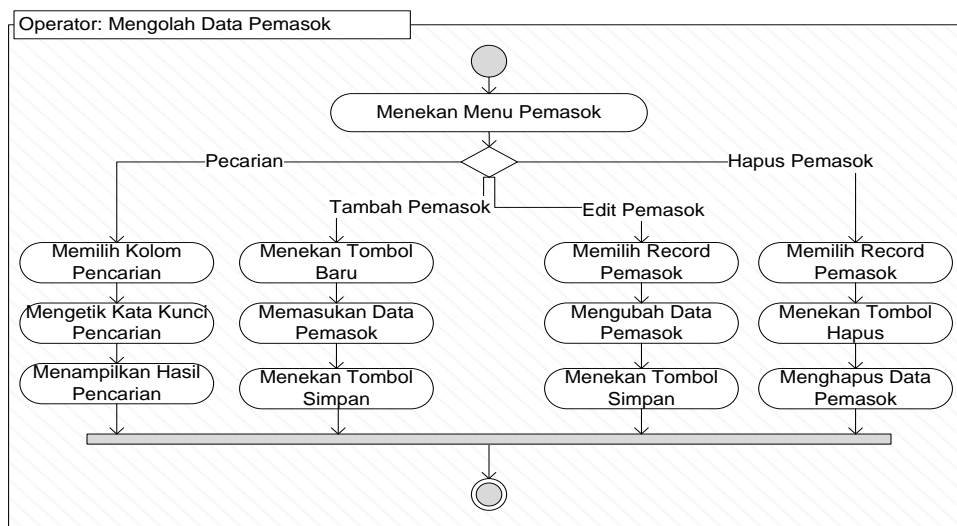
Operator: Mengolah Data Pemasok

Menekan Menu Pemasok

Pecarian

Tambah Pemasok

Edit Pemasok

Hapus Pemasok

Memilih Kolom Pencarian

Mengetik Kata Kunci Pencarian

Menampilkan Hasil Pencarian

Menekan Tombol Baru

Memasukan Data Pemasok

Menekan Tombol Simpan

Memilih Record Pemasok

Mengubah Data Pemasok

Menekan Tombol Simpan

Memilih Record Pemasok

Menekan Tombol Hapus

Menghapus Data Pemasok